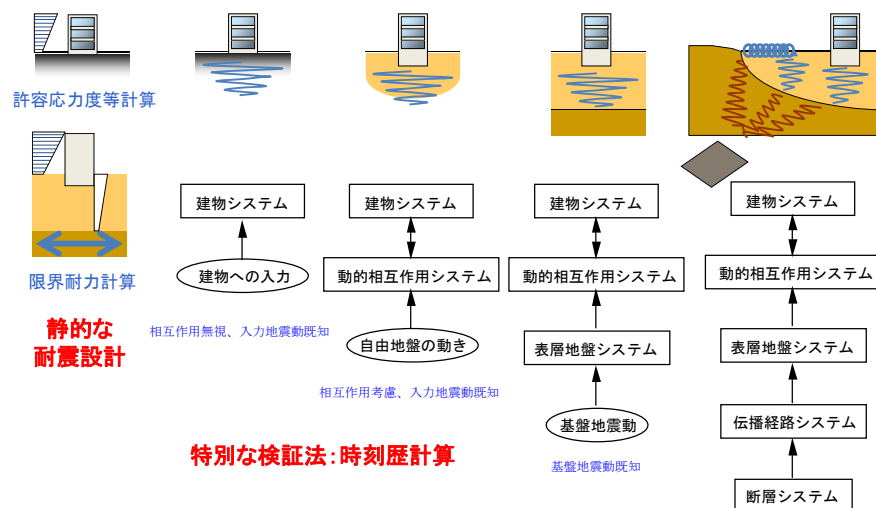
許容応力度等計算

限界耐力計算

静的な
耐震設計

建物システム

建物への入力

相互作用無視、入力地震動既知

建物システム

動的相互作用システム

自由地盤の動き

相互作用考慮、入力地震動既知

建物システム

動的相互作用システム

表層地盤システム

基盤地震動

基盤地震動既知

建物システム

動的相互作用システム

表層地盤システム

伝播経路システム

断層システム

特別な検証法:時刻歴計算